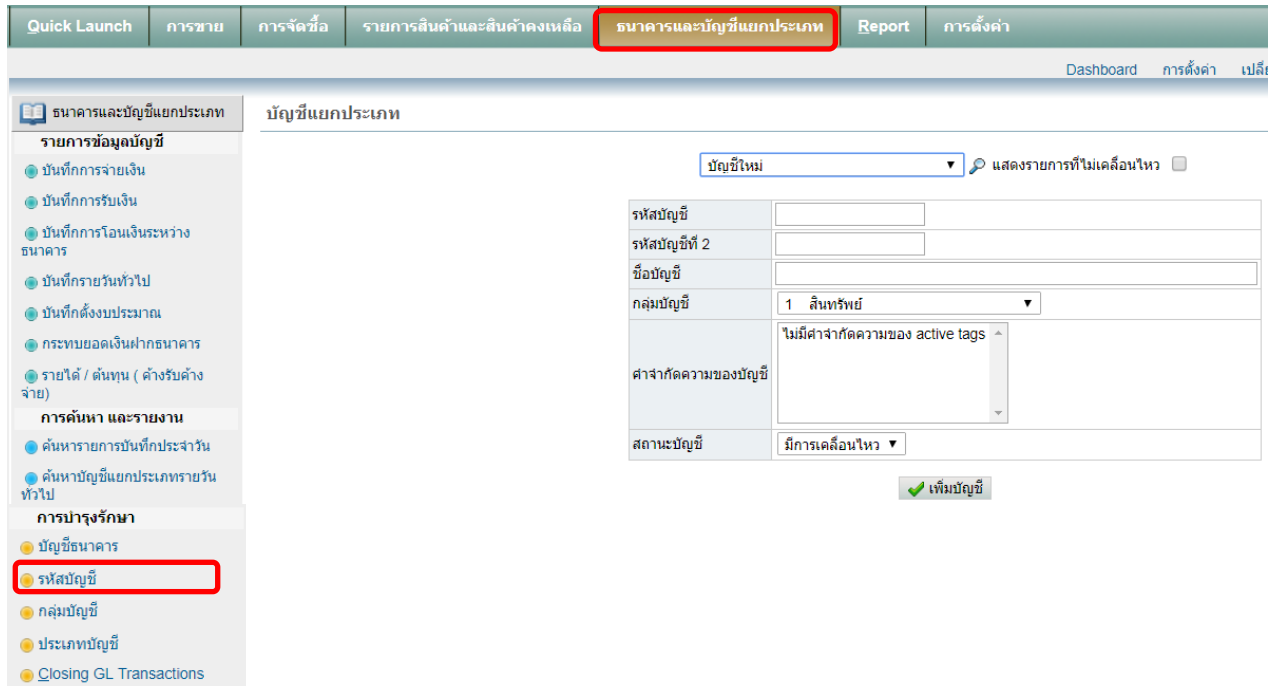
Quick Launch | การขาย | การจัดซื้อ | รายการสินค้าและสินค้าคงเหลือ | ธนาคารและบัญชีแยกประเภท | Report | การตั้งค่า

Dashboard การตั้งค่า เปลี่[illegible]

ธนาคารและบัญชีแยกประเภท

รายการข้อมูลบัญชี
บันทึกการจ่ายเงิน
บันทึกการรับเงิน
บันทึกการโอนเงินระหว่างธนาคาร
บันทึกรายวันทั่วไป
บันทึกตั้งงบประมาณ
กระทบยอดเงินฝากธนาคาร
รายได้ / ต้นทุน ( ค้างรับค้างจ่าย)

การค้นหา และรายงาน
ค้นหารายการบันทึกประจำวัน
ค้นหาบัญชีแยกประเภทรายวันทั่วไป

การบำรุงรักษา
บัญชีธนาคาร
รหัสบัญชี
กลุ่มบัญชี
ประเภทบัญชี
Closing GL Transactions

บัญชีแยกประเภท

บัญชีใหม่ ▼ แสดงรายการที่ไม่เคลื่อนไหว

| | |
|---|---|
| รหัสบัญชี | |
| รหัสบัญชีที่ 2 | |
| ชื่อบัญชี | |
| กลุ่มบัญชี | 1 สินทรัพย์ ▼ |
| คำจำกัดความของบัญชี | ไม่มีคำจำกัดความของ active tags |
| สถานะบัญชี | มีการเคลื่อนไหว ▼ |

เพิ่มบัญชี